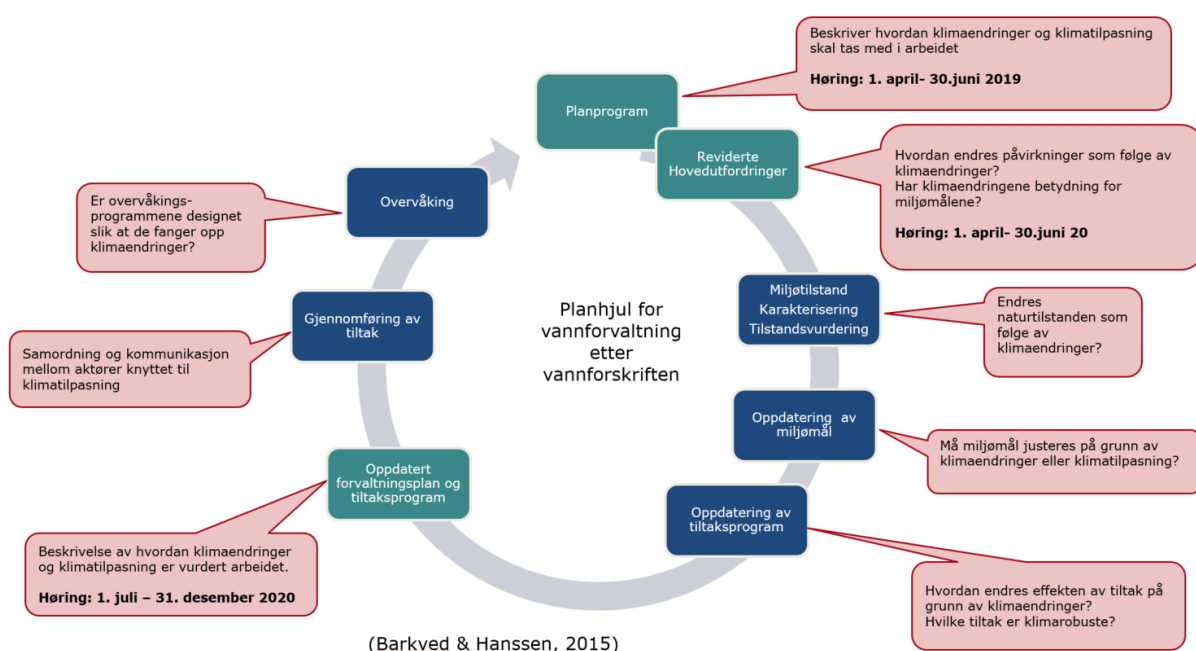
Beskriver hvordan klimaendringer og klimatilpasning skal tas med i arbeidet

Høring: 1. april- 30.juni 2019

Planprogram

Reviderte Hovedutfordringer

Hvordan endres påvirkninger som følge av klimaendringer?
Har klimaendringene betydning for miljømålene?

Høring: 1. april- 30.juni 20

Er overvåkingsprogrammene designet slik at de fanger opp klimaendringer?

Overvåking

Miljøtilstand
Karakterisering
Tilstandsvurdering

Endres naturtilstanden som følge av klimaendringer?

Gjennomføring av tiltak

Planhjul for vannforvaltning etter vannforskriften

Samordning og kommunikasjon mellom aktører knyttet til klimatilpasning

Oppdatering av miljømål

Må miljømål justeres på grunn av klimaendringer eller klimatilpasning?

Oppdatert forvaltningsplan og tiltaksprogram

Oppdatering av tiltaksprogram

Beskrivelse av hvordan klimaendringer og klimatilpasning er vurdert arbeidet.

Høring: 1. juli – 31. desember 2020

Hvordan endres effekten av tiltak på grunn av klimaendringer?
Hvilke tiltak er klimarobuste?

(Barkved & Hanssen, 2015)